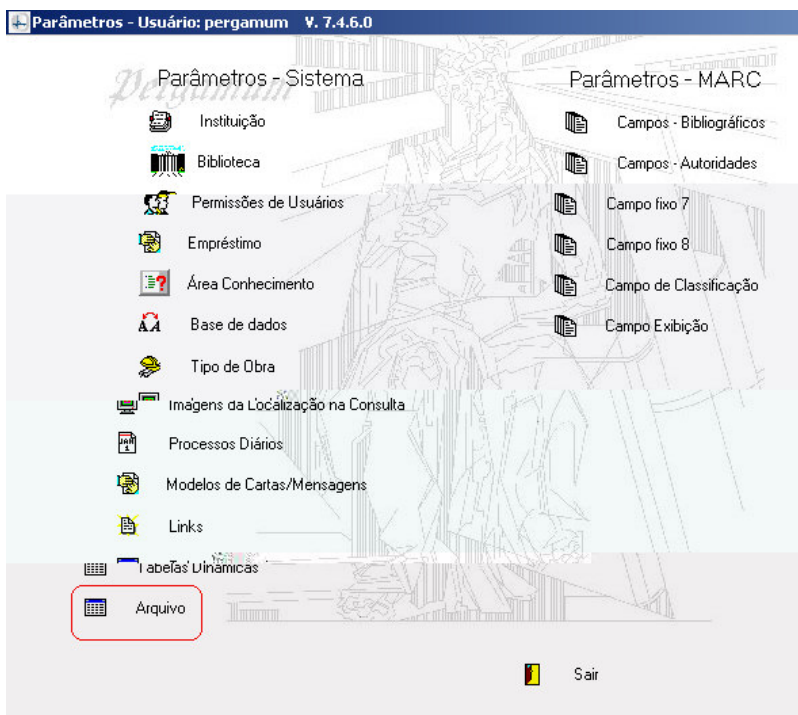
Parâmetros - Usuário: pergamum V. 7.4.6.0

Pergamum

Parâmetros - Sistema

Instituição

Biblioteca

Permissões de Usuários

Empréstimo

Área Conhecimento

Base de dados

Tipo de Obra

Imagens da Localização na Consulta

Processos Diários

Modelos de Cartas/Mensagens

Links

Tabelas Dinâmicas

Arquivo

Parâmetros - MARC

Campos - Bibliográficos

Campos - Autoridades

Campo fixo 7

Campo fixo 8

Campo de Classificação

Campo Exibição

Sair